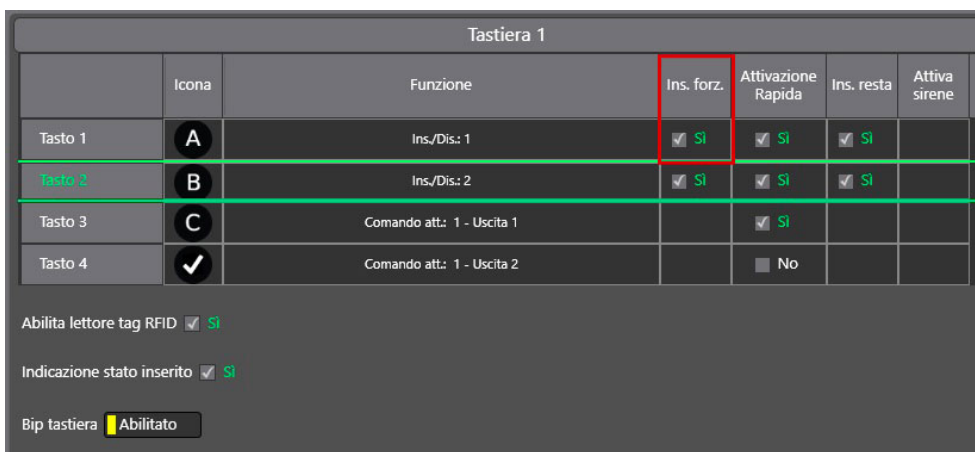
Tastiera 1

| | Icona | Funzione | Ins. forz. | Attivazione Rapida | Ins. resta | Attiva sirene |
|---|---|---|---|---|---|---|
| Tasto 1 | A | Ins./Dis.: 1 | Sì | Sì | Sì | |
| Tasto 2 | B | Ins./Dis.: 2 | Sì | Sì | Sì | |
| Tasto 3 | C | Comando att.: 1 - Uscita 1 | | Sì | | |
| Tasto 4 | | Comando att.: 1 - Uscita 2 | | No | | |

Abilita lettore tag RFID Sì

Indicazione stato inserito Sì

Bip tastiera Abilitato